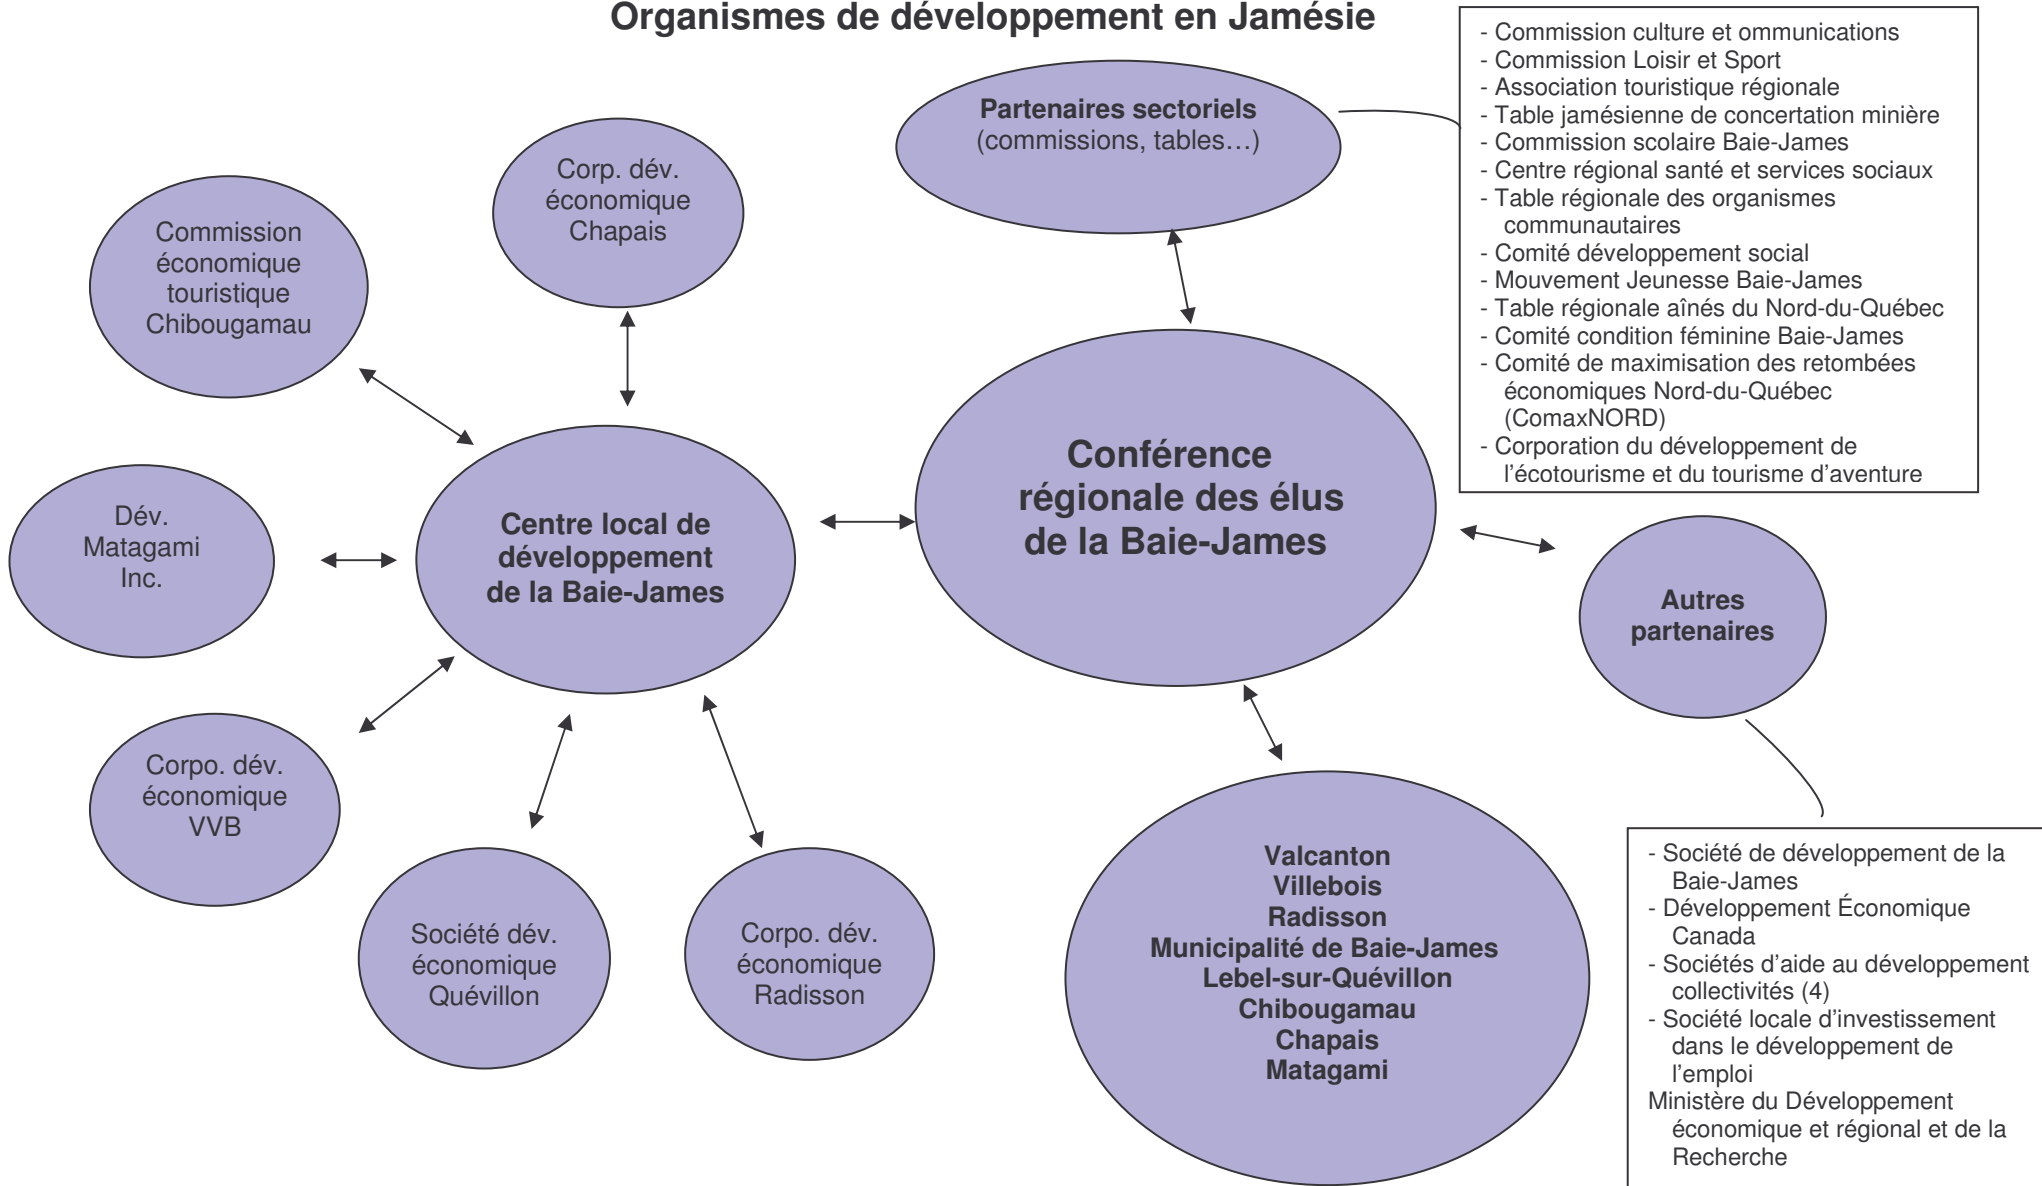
Organismes de développement en Jamésie

Partenaires sectoriels
(commissions, tables…)

- Commission culture et ommunications
- Commission Loisir et Sport
- Association touristique régionale
- Table jamésienne de concertation minière
- Commission scolaire Baie-James
- Centre régional santé et services sociaux
- Table régionale des organismes communautaires
- Comité développement social
- Mouvement Jeunesse Baie-James
- Table régionale aînés du Nord-du-Québec
- Comité condition féminine Baie-James
- Comité de maximisation des retombées économiques Nord-du-Québec (ComaxNORD)
- Corporation du développement de l'écotourisme et du tourisme d'aventure

Corp. dév. économique Chapais

Commission économique touristique Chibougamau

Dév. Matagami Inc.

Centre local de développement de la Baie-James

Conférence régionale des élus de la Baie-James

Autres partenaires

Corpo. dév. économique VVB

Société dév. économique Quévillon

Corpo. dév. économique Radisson

Valcanton
Villebois
Radisson
Municipalité de Baie-James
Lebel-sur-Quévillon
Chibougamau
Chapais
Matagami

- Société de développement de la Baie-James
- Développement Économique Canada
- Sociétés d'aide au développement collectivités (4)
- Société locale d'investissement dans le développement de l'emploi
Ministère du Développement économique et régional et de la Recherche